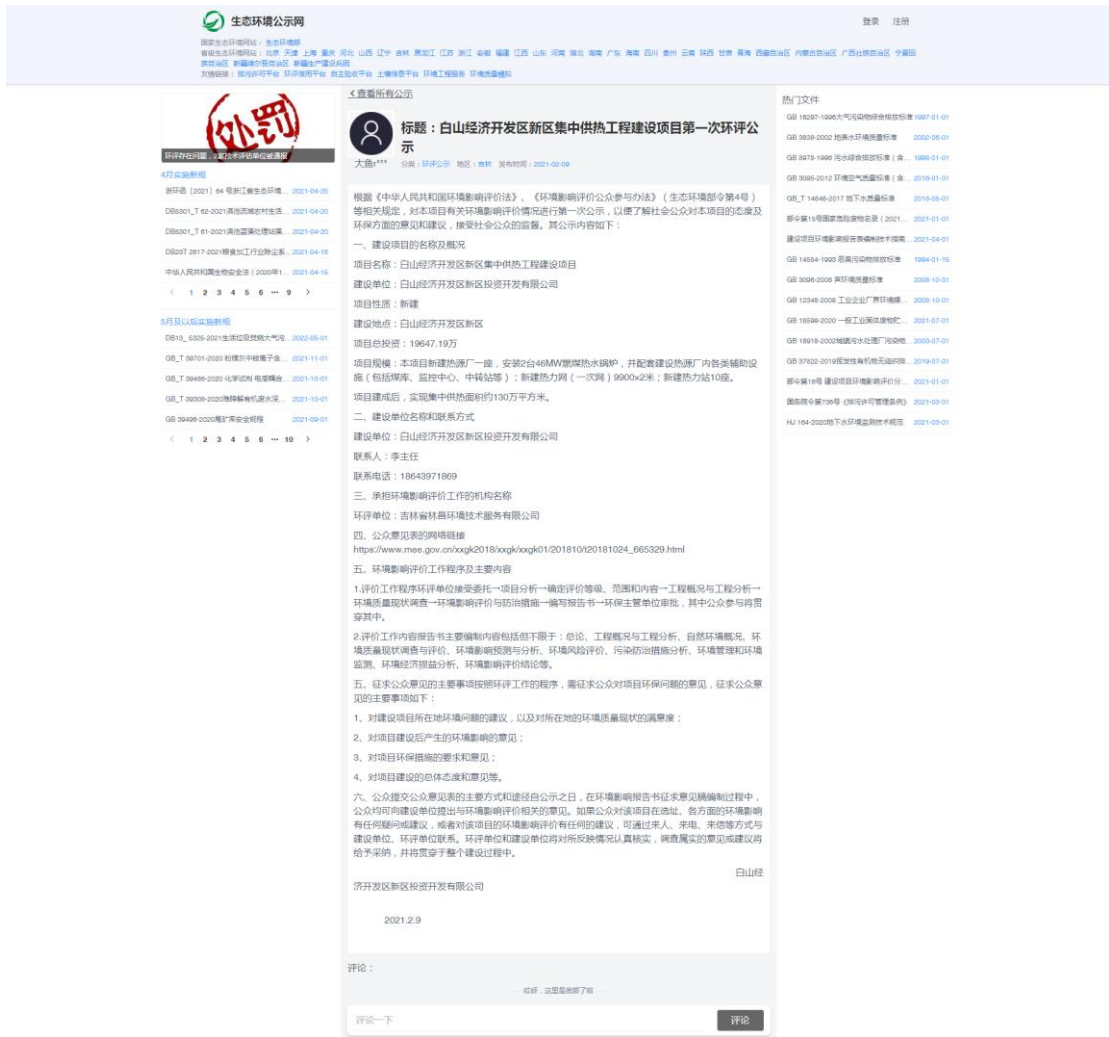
生态环境公示网

登录 注册

国家生态环境网站：生态环境部
省级生态环境网站：北京 天津 上海 重庆 河北 山西 辽宁 吉林 黑龙江 江苏 浙江 安徽 福建 江西 山东 河南 湖北 湖南 广东 海南 四川 贵州 云南 陕西 甘肃 青海 西藏自治区 内蒙古自治区 广西壮族自治区 宁夏回族自治区 新疆维吾尔自治区 新疆生产建设兵团
友情链接：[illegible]

处罚
环评存在问题，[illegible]技术评估单位被通报

4月实施新规
浙环函（2021）64 号浙江省生态环境... 2021-04-25
DB5301_T 62-2021滇池流域农村生活... 2021-04-20
DB5301_T 61-2021滇池蓝藻处理站臭... 2021-04-20
DB23T 2817-2021粮食加工行业除尘系... 2021-04-18
中华人民共和国生物安全法（2020年1... 2021-04-15
< 1 2 3 4 5 6 ··· 9 >

5月及以后实施新规
DB13_ 5325-2021生活垃圾焚烧大气污... 2022-05-01
GB_T 39701-2020 粉煤灰中铵离子含... 2021-11-01
GB_T 39486-2020 化学试剂 电感耦合... 2021-10-01
GB_T 39308-2020难降解有机废水深... 2021-10-01
GB 39496-2020尾矿库安全规程 2021-09-01
< 1 2 3 4 5 6 ··· 10 >

< 查看所有公示

标题：白山经济开发区新区集中供热工程建设项目第一次环评公示

大鱼r*** 分类：环评公示 地区：吉林 发布时间：2021-02-09

根据《中华人民共和国环境影响评价法》、《环境影响评价公众参与办法》（生态环境部令第4号）等相关规定，对本项目有关环境影响评价情况进行第一次公示，以便了解社会公众对本项目的态度及环保方面的意见和建议，接受社会公众的监督。其公示内容如下：

一、建设项目的名称及概况

项目名称：白山经济开发区新区集中供热工程建设项目

建设单位：白山经济开发区新区投资开发有限公司

项目性质：新建

建设地点：白山经济开发区新区

项目总投资：19647.19万

项目规模：本项目新建热源厂一座，安装2台46MW燃煤热水锅炉，并配套建设热源厂内各类辅助设施（包括煤库、监控中心、中转站等）；新建热力网（一次网）9900×2米；新建热力站10座。

项目建成后，实现集中供热面积约130万平方米。

二、建设单位名称和联系方式

建设单位：白山经济开发区新区投资开发有限公司

联系人：李主任

联系电话：18643971869

三、承担环境影响评价工作的机构名称

环评单位：吉林省林昌环境技术服务有限公司

四、公众意见表的网络链接
https://www.mee.gov.cn/xxgk2018/xxgk/xxgk01/201810/t20181024_665329.html

五、环境影响评价工作程序及主要内容

1.评价工作程序环评单位接受委托→项目分析→确定评价等级、范围和内容→工程概况与工程分析→环境质量现状调查→环境影响评价与防治措施→编写报告书→环保主管单位审批，其中公众参与将贯穿其中。

2.评价工作内容报告书主要编制内容包括但不限于：总论、工程概况与工程分析、自然环境概况、环境质量现状调查与评价、环境影响预测与分析、环境风险评价、污染防治措施分析、环境管理和环境监测、环境经济损益分析、环境影响评价结论等。

五、征求公众意见的主要事项按照环评工作的程序，需征求公众对项目环保问题的意见，征求公众意见的主要事项如下：

1、对建设项目所在地环境问题的建议，以及对所在地的环境质量现状的满意度；

2、对项目建设后产生的环境影响的意见；

3、对项目环保措施的要求和意见；

4、对项目建设的总体态度和意见等。

六、公众提交公众意见表的主要方式和途径自公示之日，在环境影响报告书征求意见稿编制过程中，公众均可向建设单位提出与环境影响评价相关的意见。如果公众对该项目在选址、各方面的环境影响有任何疑问或建议，或者对该项目的环境影响评价有任何的建议，可通过来人、来电、来信等方式与建设单位、环评单位联系。环评单位和建设单位将对所反映情况认真核实，调查属实的意见或建议将给予采纳，并将贯穿于整个建设过程中。

白山经济开发区新区投资开发有限公司

2021.2.9

评论：

欢迎，这里是底部了呢

评论一下

评论

热门文件
GB 16297-1996大气污染物综合排放标准 1997-01-01
GB 3838-2002 地表水环境质量标准 2002-06-01
GB 8978-1996 污水综合排放标准（含... 1998-01-01
GB 3095-2012 环境空气质量标准（含... 2016-01-01
GB_T 14848-2017 地下水质量标准 2018-05-01
部令第15号国家危险废物名录（2021... 2021-01-01
建设项目环境影响报告表编制技术指南... 2021-04-01
GB 14554-1993 恶臭污染物排放标准 1994-01-15
GB 3096-2008 声环境质量标准 2008-10-01
GB 12348-2008 工业企业厂界环境噪... 2008-10-01
GB 18599-2020 一般工业固体废物贮... 2021-07-01
GB 18918-2002城镇污水处理厂污染物... 2003-07-01
GB 37822-2019挥发性有机物无组织排... 2019-07-01
部令第16号 建设项目环境影响评价分... 2021-01-01
国务院令第736号《排污许可管理条例》 2021-03-01
HJ 164-2020地下水环境监测技术规范 2021-03-01